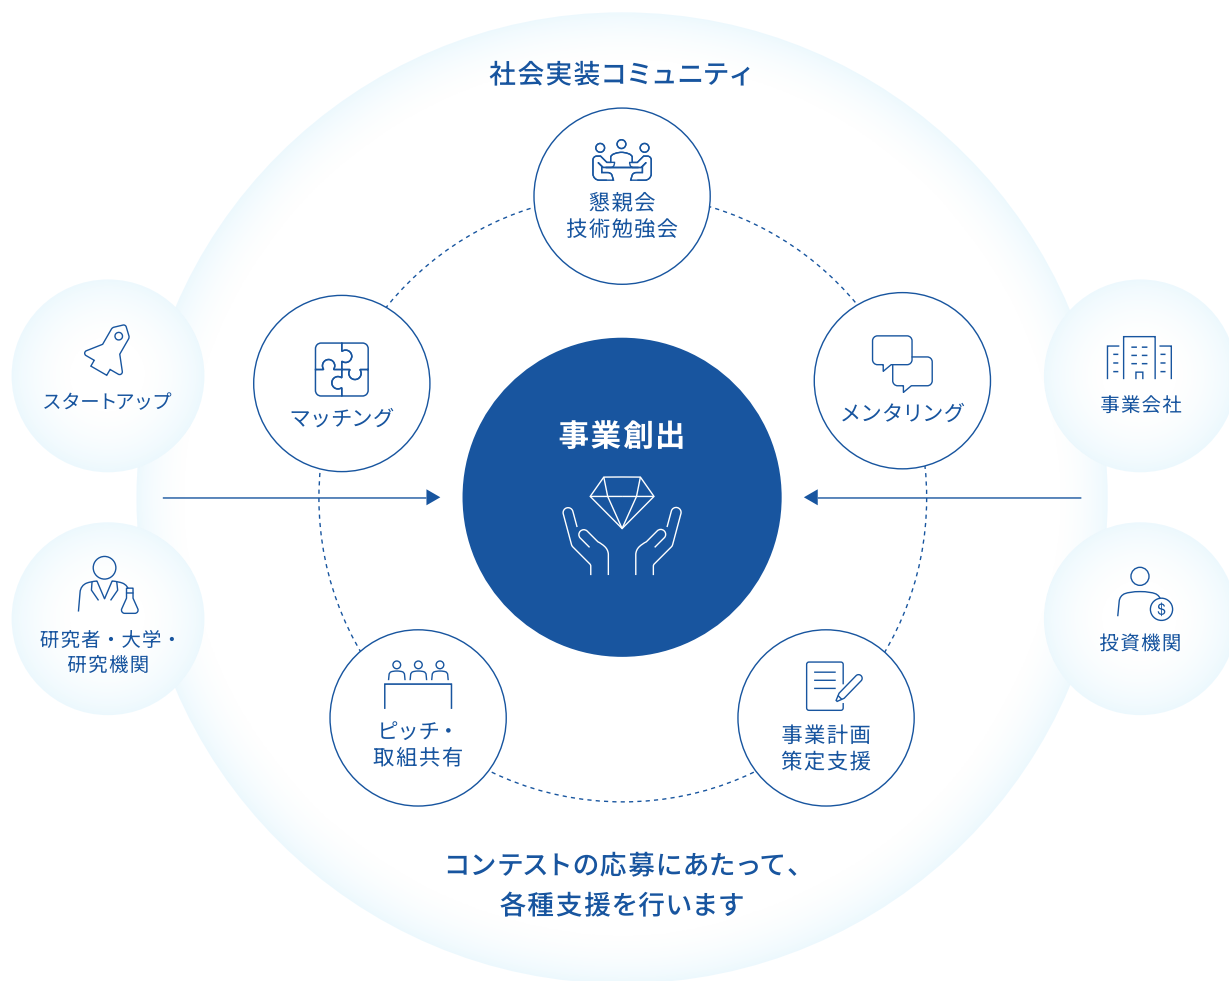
社会実装コミュニティ

懇親会
技術勉強会

スタートアップ

マッチング

事業創出

メンタリング

事業会社

研究者・大学・
研究機関

投資機関

ピッチ・
取組共有

事業計画
策定支援

コンテストの応募にあたって、
各種支援を行います